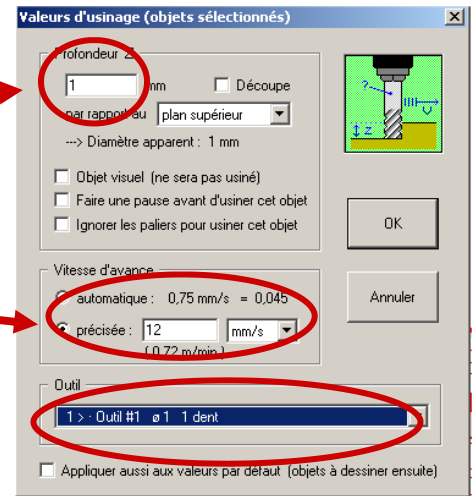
Valeurs d'usinage (objets sélectionnés)

Profondeur Z

1 mm

Découpe

par rapport au plan supérieur

---> Diamètre apparent : 1 mm

Objet visuel (ne sera pas usiné)

Faire une pause avant d'usiner cet objet

Ignorer les paliers pour usiner cet objet

OK

Vitesse d'avance

automatique : 0,75 mm/s = 0,045

précisée : 12 mm/s

( 0,72 m/min )

Annuler

Outil

1 > · Outil #1 ø1 1 dent

Appliquer aussi aux valeurs par défaut (objets à dessiner ensuite)